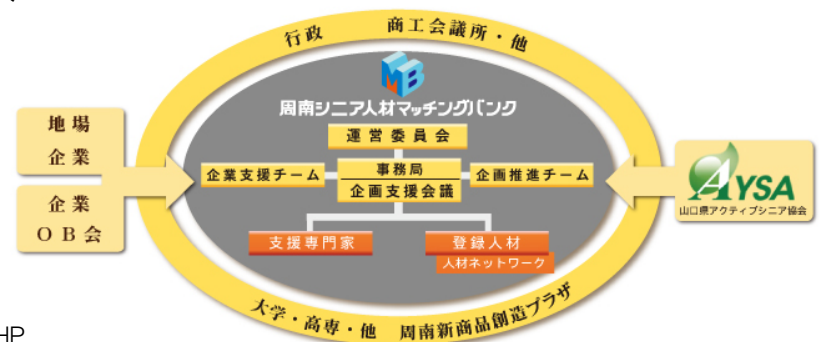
行政　商工会議所・他

MB

周南シニア人材マッチングバンク

運営委員会

企業支援チーム

事務局

企画支援会議

企画推進チーム

支援専門家

登録人材

人材ネットワーク

地場企業

企業OB会

AYSA

山口県アクティブシニア協会

大学・高専・他　周南新商品創造プラザ

HP